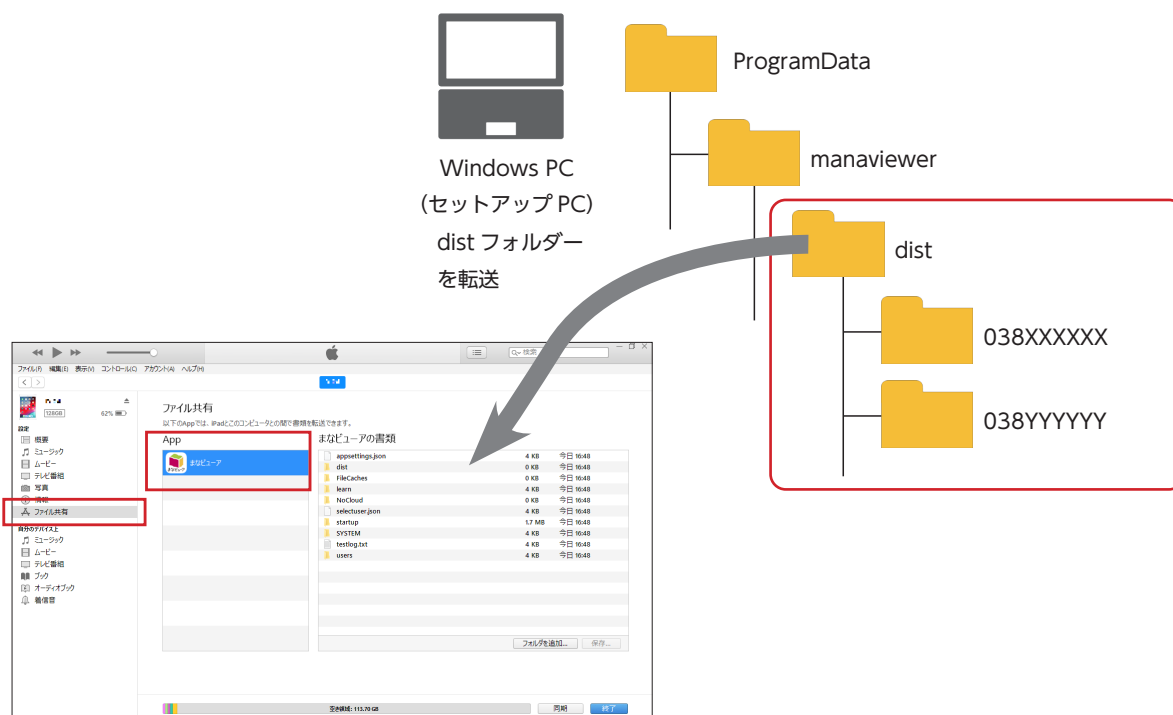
ProgramData

manaviewer

dist

038XXXXXX

038YYYYYY

Windows PC
(セットアップ PC)
dist フォルダー
を転送

検索

ファイル(F) 編集(E) 表示(V) コントロール(C) アカウント(A) ヘルプ(H)

128GB 62%

設定
概要
ミュージック
ムービー
テレビ番組
写真
情報
ファイル共有

自分のデバイス上
ミュージック
ムービー
テレビ番組
ブック
オーディオブック
着信音

ファイル共有
以下のAppでは、iPadとこのコンピュータとの間で書類を転送できます。

App
まなビューア

まなビューアの書類

| | | |
|---|---|---|
| appsettings.json | 4 KB | 今日 16:48 |
| dist | 0 KB | 今日 16:48 |
| FileCaches | 0 KB | 今日 16:48 |
| learn | 4 KB | 今日 16:48 |
| NoCloud | 0 KB | 今日 16:48 |
| selectuser.json | 4 KB | 今日 16:48 |
| startup | 1.7 MB | 今日 16:48 |
| SYSTEM | 4 KB | 今日 16:48 |
| testlog.txt | 4 KB | 今日 16:48 |
| users | 4 KB | 今日 16:48 |

フォルダを追加... 保存...

空き領域：113.70 GB

同期 終了